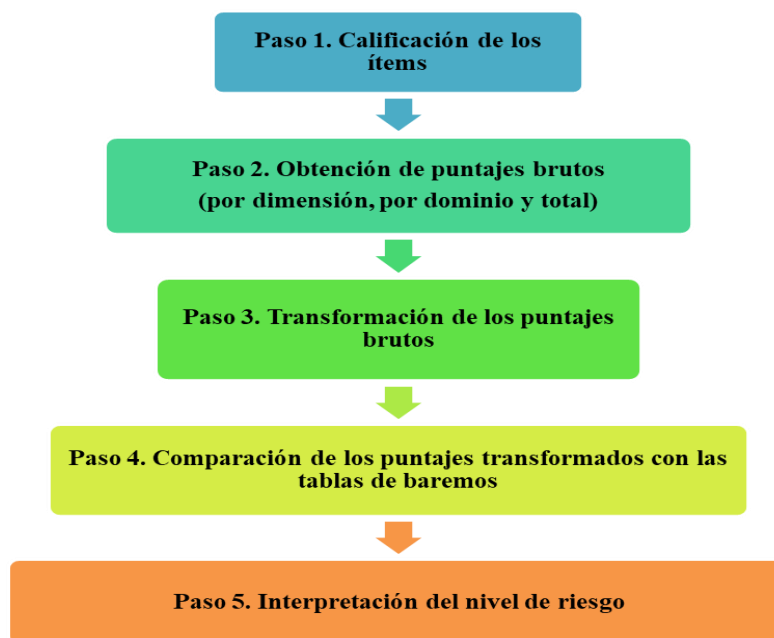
Paso 1. Calificación de los ítems

Paso 2. Obtención de puntajes brutos (por dimensión, por dominio y total)

Paso 3. Transformación de los puntajes brutos

Paso 4. Comparación de los puntajes transformados con las tablas de baremos

Paso 5. Interpretación del nivel de riesgo